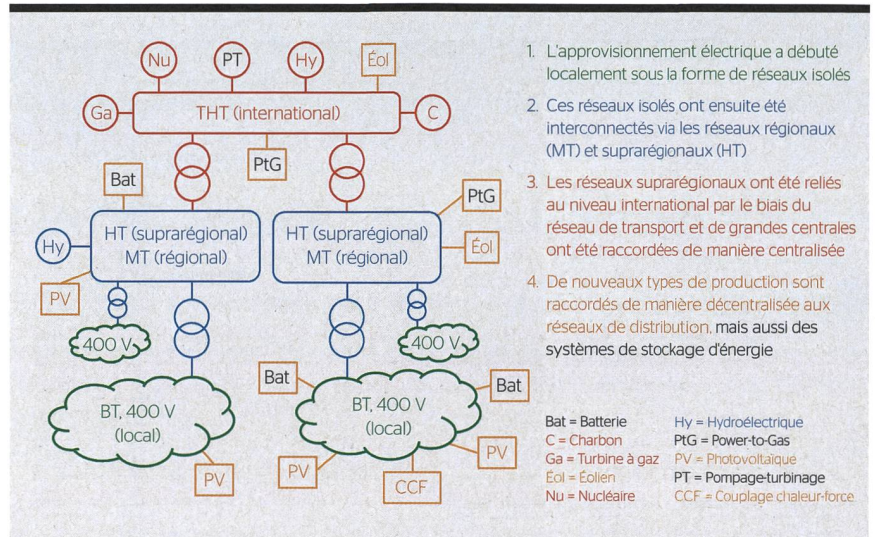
Nu
PT
Hy
Éol
Ga
THT (international)
C
PtG
Bat
PtG
Hy
HT (suprarégional)
MT (régional)
HT (suprarégional)
MT (régional)
Éol
PV
400 V
400 V
Bat
Bat
BT, 400 V
(local)
BT, 400 V
(local)
PV
PV
PV
CCF

1. L'approvisionnement électrique a débuté localement sous la forme de réseaux isolés

2. Ces réseaux isolés ont ensuite été interconnectés via les réseaux régionaux (MT) et suprarégionaux (HT)

3. Les réseaux suprarégionaux ont été reliés au niveau international par le biais du réseau de transport et de grandes centrales ont été raccordées de manière centralisée

4. De nouveaux types de production sont raccordés de manière décentralisée aux réseaux de distribution, mais aussi des systèmes de stockage d'énergie

Bat = Batterie
C = Charbon
Ga = Turbine à gaz
Éol = Éolien
Nu = Nucléaire
Hy = Hydroélectrique
PtG = Power-to-Gas
PV = Photovoltaïque
PT = Pompage-turbinage
CCF = Couplage chaleur-force